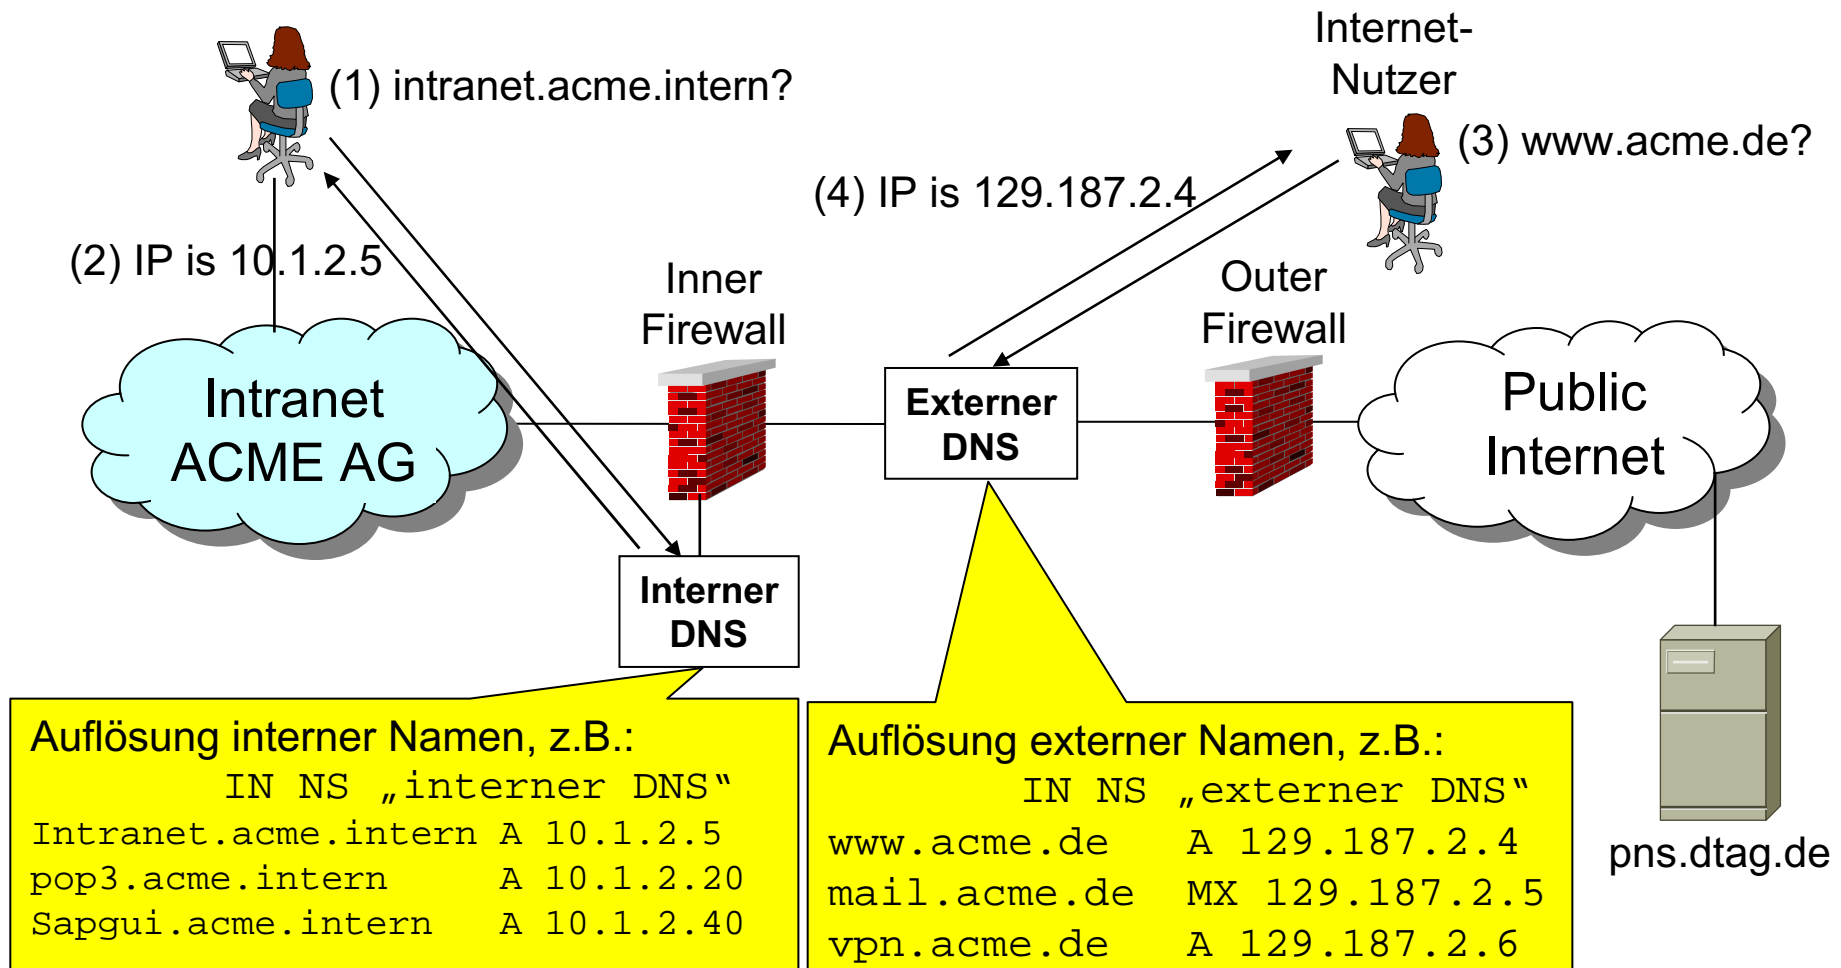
(1) intranet.acme.intern?

(2) IP is 10.1.2.5

Internet-Nutzer

(3) www.acme.de?

(4) IP is 129.187.2.4

Inner Firewall

Outer Firewall

Intranet ACME AG

Externer DNS

Public Internet

Interner DNS

pns.dtag.de

Auflösung interner Namen, z.B.:
IN NS „interner DNS“
Intranet.acme.intern A 10.1.2.5
pop3.acme.intern A 10.1.2.20
Sapgui.acme.intern A 10.1.2.40

Auflösung externer Namen, z.B.:
IN NS „externer DNS“
www.acme.de A 129.187.2.4
mail.acme.de MX 129.187.2.5
vpn.acme.de A 129.187.2.6